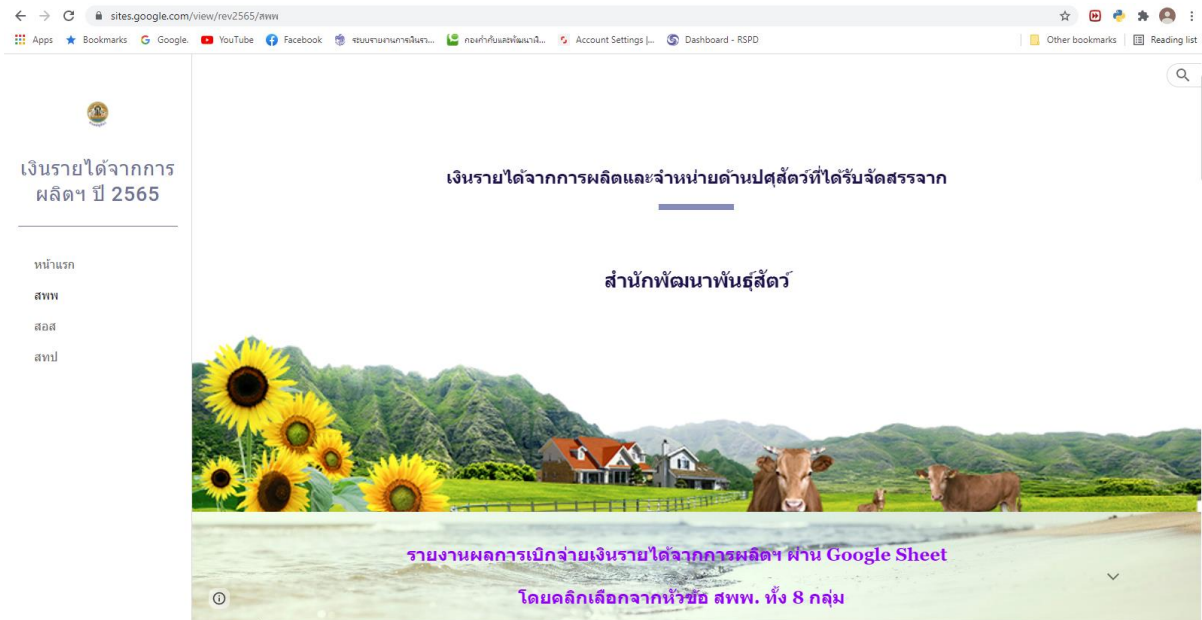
sites.google.com/view/rev2565/สพพ

Apps Bookmarks Google. YouTube Facebook ระบบรายงานการเงินรา... กองกำกับและพัฒนาเงิ... Account Settings |... Dashboard - RSPD Other bookmarks Reading list

เงินรายได้จากการผลิตฯ ปี 2565

หน้าแรก
สพพ
สอส
สทป

เงินรายได้จากการผลิตและจำหน่ายด้านปศุสัตว์ที่ได้รับจัดสรรจาก

สำนักพัฒนาพันธุ์สัตว์

รายงานผลการเบิกจ่ายเงินรายได้จากการผลิตฯ ผ่าน Google Sheet

โดยคลิกเลือกจากหัวข้อ สพพ. ทั้ง 8 กลุ่ม